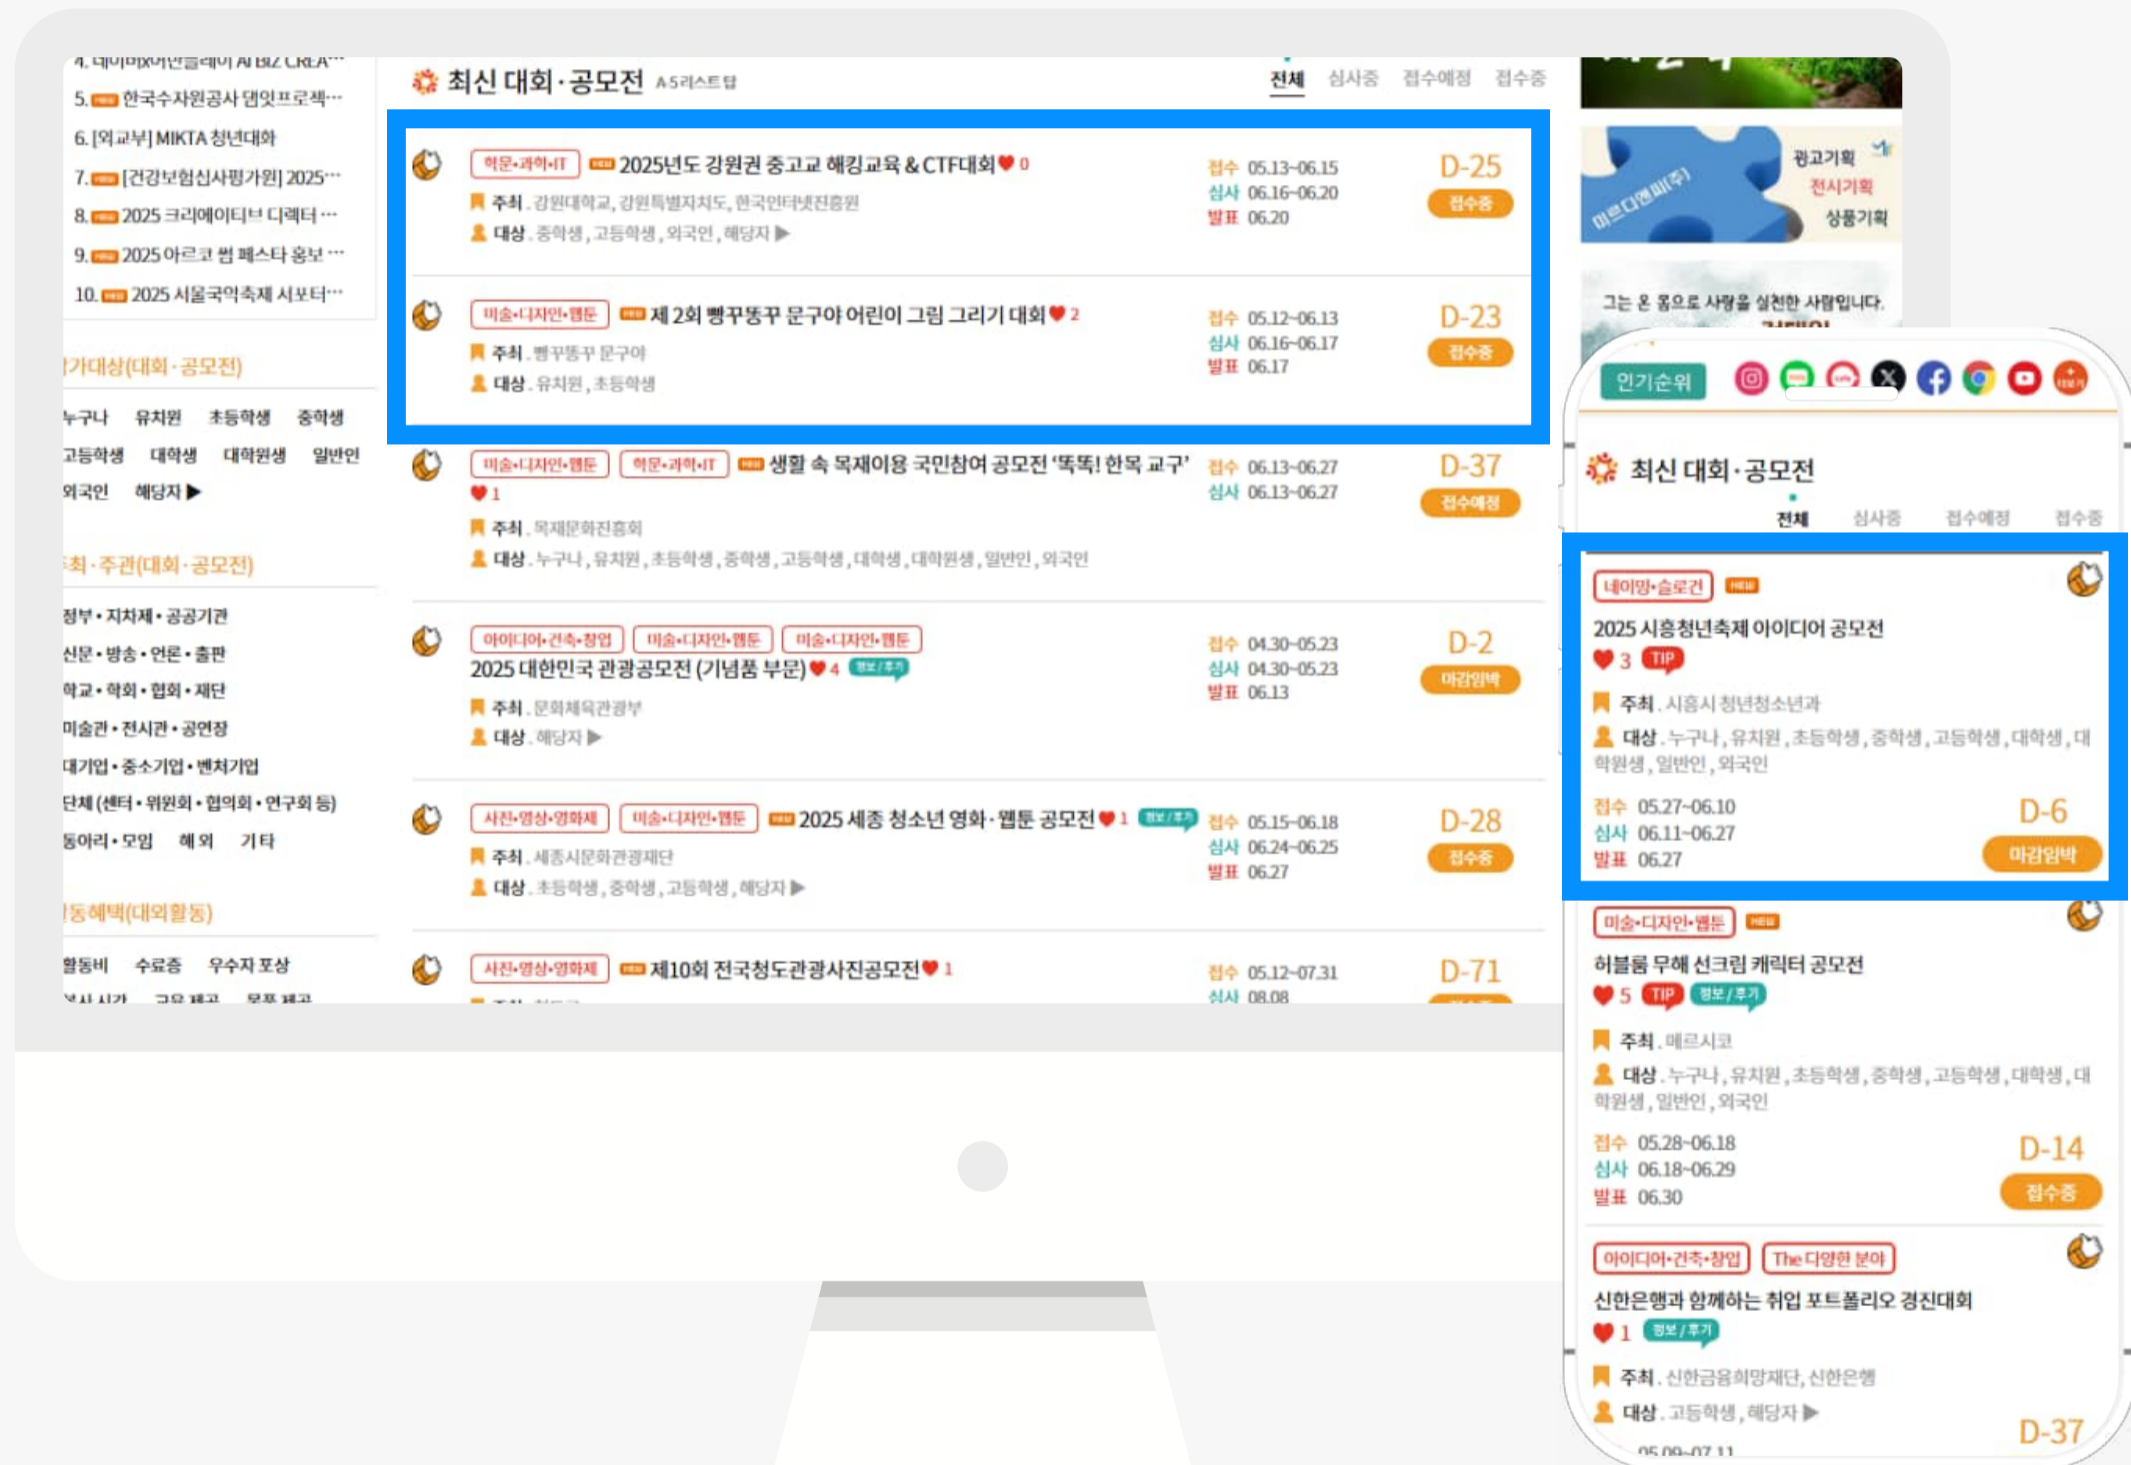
4. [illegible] AI BIZ CREA···
5. NEW 한국수자원공사 댐잇프로젝···
6. [외교부] MIKTA 청년대화
7. NEW [건강보험심사평가원] 2025···
8. NEW 2025 크리에이티브 디렉터···
9. NEW 2025 아르코 썸 페스타 홍보···
10. NEW 2025 서울국악축제 서포터···

가대상(대회·공모전)
누구나 유치원 초등학생 중학생
고등학생 대학생 대학원생 일반인
외국인 해당자 ▶

최·주관(대회·공모전)
정부·지차체·공공기관
신문·방송·언론·출판
학교·학회·협회·재단
미술관·전시관·공연장
대기업·중소기업·벤처기업
단체(센터·위원회·협의회·연구회 등)
동아리·모임 해외 기타

동혜택(대외활동)
활동비 수료증 우수자 포상

최신 대회·공모전 A5리스트탑
전체 심사중 접수예정 접수중

학문·과학·IT NEW 2025년도 강원권 중고교 해킹교육 & CTF대회 ♥ 0
주최. 강원대학교, 강원특별자치도, 한국인터넷진흥원
대상. 중학생, 고등학생, 외국인, 해당자 ▶
접수 05.13~06.15
심사 06.16~06.20
발표 06.20
D-25
접수중

미술·디자인·웹툰 NEW 제 2회 빵꾸똥꾸 문구야 어린이 그림 그리기 대회 ♥ 2
주최. 빵꾸똥꾸 문구야
대상. 유치원, 초등학생
접수 05.12~06.13
심사 06.16~06.17
발표 06.17
D-23
접수중

미술·디자인·웹툰 학문·과학·IT NEW 생활 속 목재이용 국민참여 공모전 '똑똑! 한목 교구' ♥ 1
주최. 목재문화진흥회
대상. 누구나, 유치원, 초등학생, 중학생, 고등학생, 대학생, 대학원생, 일반인, 외국인
접수 06.13~06.27
심사 06.13~06.27
D-37
접수예정

아이디어·건축·창업 미술·디자인·웹툰 미술·디자인·웹툰
2025 대한민국 관광공모전 (기념품 부문) ♥ 4 정보/후기
주최. 문화체육관광부
대상. 해당자 ▶
접수 04.30~05.23
심사 04.30~05.23
발표 06.13
D-2
마감임박

사진·영상·영화제 미술·디자인·웹툰 NEW 2025 세종 청소년 영화·웹툰 공모전 ♥ 1 정보/후기
주최. 세종시문화관광재단
대상. 초등학생, 중학생, 고등학생, 해당자 ▶
접수 05.15~06.18
심사 06.24~06.25
발표 06.27
D-28
접수중

사진·영상·영화제 NEW 제10회 전국청도관광사진공모전 ♥ 1
접수 05.12~07.31
심사 08.08
D-71

광고기획
전시기획
상품기획
미르디앤씨(주)
그는 온 몸으로 사랑을 실천한 사람입니다.

인기순위

최신 대회·공모전
전체 심사중 접수예정 접수중

네이밍·슬로건 NEW
2025 시흥청년축제 아이디어 공모전
♥ 3 TIP
주최. 시흥시 청년청소년과
대상. 누구나, 유치원, 초등학생, 중학생, 고등학생, 대학생, 대학원생, 일반인, 외국인
접수 05.27~06.10
심사 06.11~06.27
발표 06.27
D-6
마감임박

미술·디자인·웹툰 NEW
허블룸 무해 선크림 캐릭터 공모전
♥ 5 TIP 정보/후기
주최. 메르시코
대상. 누구나, 유치원, 초등학생, 중학생, 고등학생, 대학생, 대학원생, 일반인, 외국인
접수 05.28~06.18
심사 06.18~06.29
발표 06.30
D-14
접수중

아이디어·건축·창업 The 다양한 분야
신한은행과 함께하는 취업 포트폴리오 경진대회
♥ 1 정보/후기
주최. 신한금융희망재단, 신한은행
대상. 고등학생, 해당자 ▶
D-37